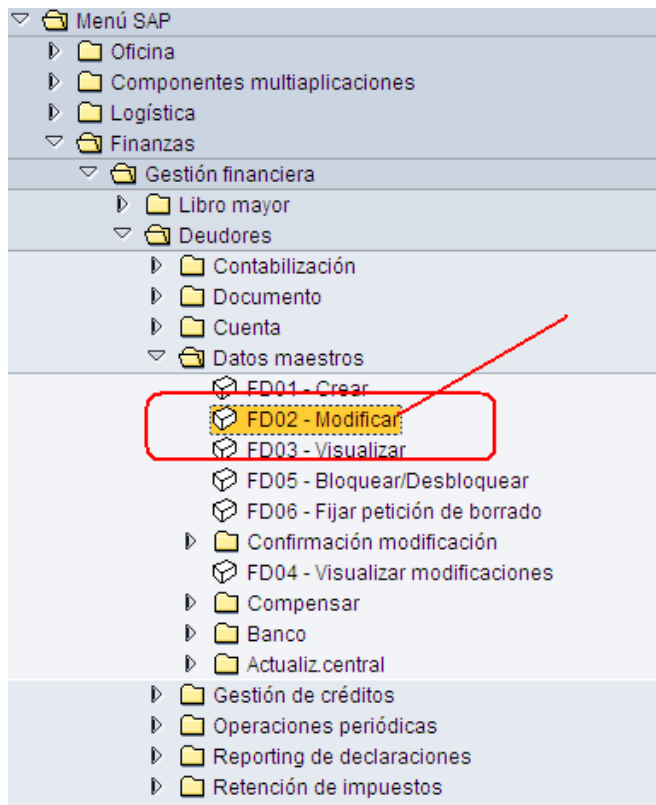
Menú SAP
Oficina
Componentes multiaplicaciones
Logística
Finanzas
Gestión financiera
Libro mayor
Deudores
Contabilización
Documento
Cuenta
Datos maestros
FD01 - Crear
FD02 - Modificar
FD03 - Visualizar
FD05 - Bloquear/Desbloquear
FD06 - Fijar petición de borrado
Confirmación modificación
FD04 - Visualizar modificaciones
Compensar
Banco
Actualiz.central
Gestión de créditos
Operaciones periódicas
Reporting de declaraciones
Retención de impuestos